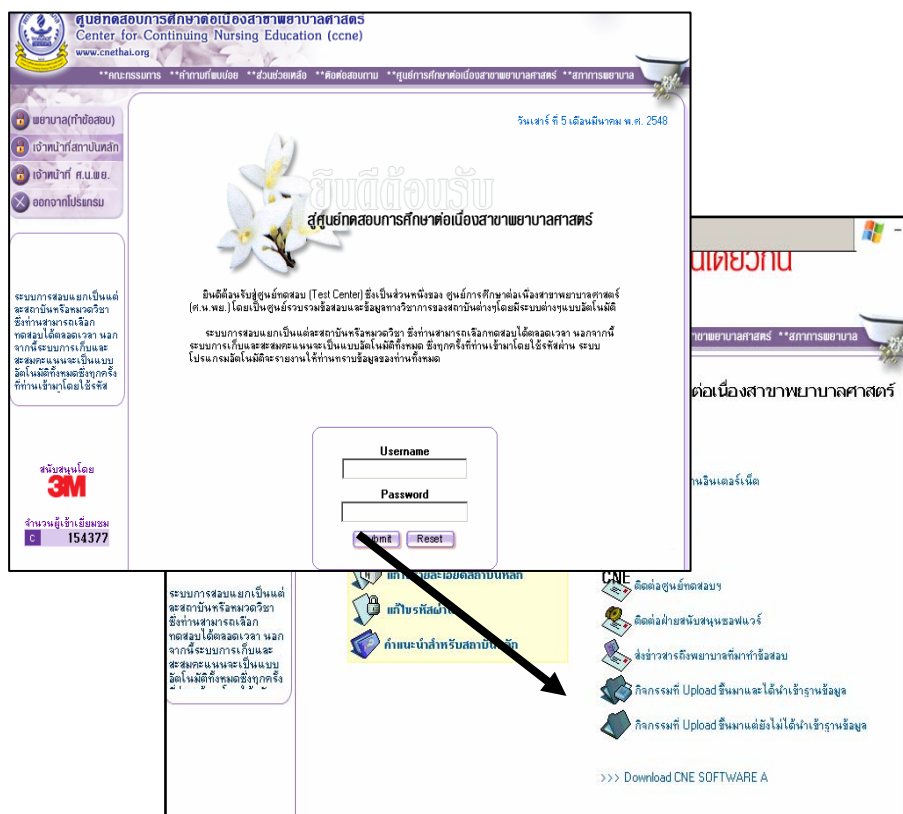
ศูนย์ทดสอบการศึกษาต่อเนื่องสาขาพยาบาลศาสตร์
Center for Continuing Nursing Education (ccne)
www.cnethai.org

**คณะกรรมการ **คำถามที่พบบ่อย **ส่วนช่วยเหลือ **ติดต่อสอบถาม **ศูนย์การศึกษาต่อเนื่องสาขาพยาบาลศาสตร์ **สภาการพยาบาล

พยาบาล(ทำข้อสอบ)
เจ้าหน้าที่สถาบันหลัก
เจ้าหน้าที่ ศ.น.พย.
ออกจากโปรแกรม

ระบบการสอบแยกเป็นแต่ละสถาบันหรือหมวดวิชา ซึ่งท่านสามารถเลือกทดสอบได้ตลอดเวลา นอกจากนี้ระบบการเก็บและสะสมคะแนนจะเป็นแบบอัตโนมัติทั้งหมดซึ่งทุกครั้งที่ท่านเข้ามาโดยใช้รหัส

สนับสนุนโดย
3M

จำนวนผู้เข้าเยี่ยมชม
154377

วันเสาร์ ที่ 5 เดือนมีนาคม พ.ศ. 2548

ยินดีต้อนรับ
สู่ศูนย์ทดสอบการศึกษาต่อเนื่องสาขาพยาบาลศาสตร์

ยินดีต้อนรับสู่ศูนย์ทดสอบ (Test Center) ซึ่งเป็นส่วนหนึ่งของ ศูนย์การศึกษาต่อเนื่องสาขาพยาบาลศาสตร์ (ศ.น.พย.) โดยเป็นศูนย์รวบรวมข้อสอบและข้อมูลทางวิชาการของสถาบันต่างๆโดยมีระบบต่างๆแบบอัตโนมัติ

ระบบการสอบแยกเป็นแต่ละสถาบันหรือหมวดวิชา ซึ่งท่านสามารถเลือกทดสอบได้ตลอดเวลา นอกจากนี้ระบบการเก็บและสะสมคะแนนจะเป็นแบบอัตโนมัติทั้งหมด ซึ่งทุกครั้งที่ท่านเข้ามาโดยใช้รหัสผ่าน ระบบโปรแกรมอัตโนมัติจะรายงานให้ท่านทราบข้อมูลของท่านทั้งหมด

Username
Password
Submit Reset

นเดียวกัน
าขาพยาบาลศาสตร์ **สภาการพยาบาล
ต่อเนื่องสาขาพยาบาลศาสตร์
านอินเตอร์เน็ต

ระบบการสอบแยกเป็นแต่ละสถาบันหรือหมวดวิชา ซึ่งท่านสามารถเลือกทดสอบได้ตลอดเวลา นอกจากนี้ระบบการเก็บและสะสมคะแนนจะเป็นแบบอัตโนมัติทั้งหมดซึ่งทุกครั้ง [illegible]

แก้ไขรายละเอียดสถาบันหลัก
แก้ไขรหัสผ่าน
คำแนะนำสำหรับสถาบันหลัก

CNE
ติดต่อศูนย์ทดสอบฯ
ติดต่อฝ่ายสนับสนุนซอฟแวร์
ส่งข่าวสารถึงพยาบาลที่มาทำข้อสอบ
กิจกรรมที่ Upload ขึ้นมาและได้นำเข้าฐานข้อมูล
กิจกรรมที่ Upload ขึ้นมาแต่ยังไม่ได้นำเข้าฐานข้อมูล

>>> Download CNE SOFTWARE A